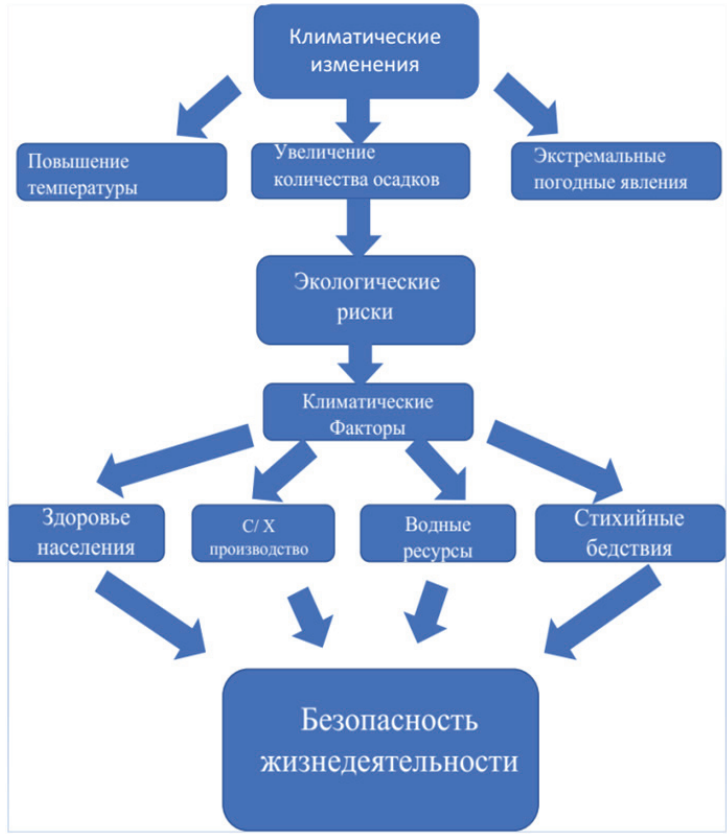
Климатические изменения

Повышение температуры

Увеличение количества осадков

Экстремальные погодные явления

Экологические риски

Климатические Факторы

Здоровье населения

С/ Х производство

Водные ресурсы

Стихийные бедствия

Безопасность жизнедеятельности